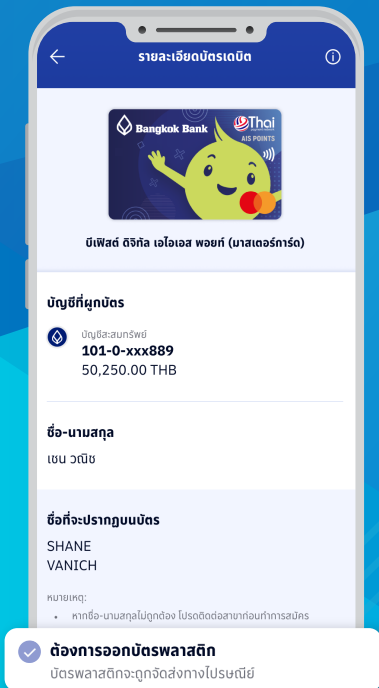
รายละเอียดบัตรเดบิต

Bangkok Bank

Thai

AIS POINTS

บีเฟิสต์ ดิจิทัล เอไอเอส พอยท์ (มาสเตอร์การ์ด)

บัญชีที่ผูกบัตร

บัญชีสะสมทรัพย์

101-0-xxx889

50,250.00 THB

ชื่อ-นามสกุล

เชน วณิช

ชื่อที่จะปรากฏบนบัตร

SHANE

VANICH

หมายเหตุ:

• หากชื่อ-นามสกุลไม่ถูกต้อง โปรดติดต่อสาขาก่อนทำการสมัคร

ต้องการออกบัตรพลาสติก

บัตรพลาสติกจะถูกจัดส่งทางไปรษณีย์